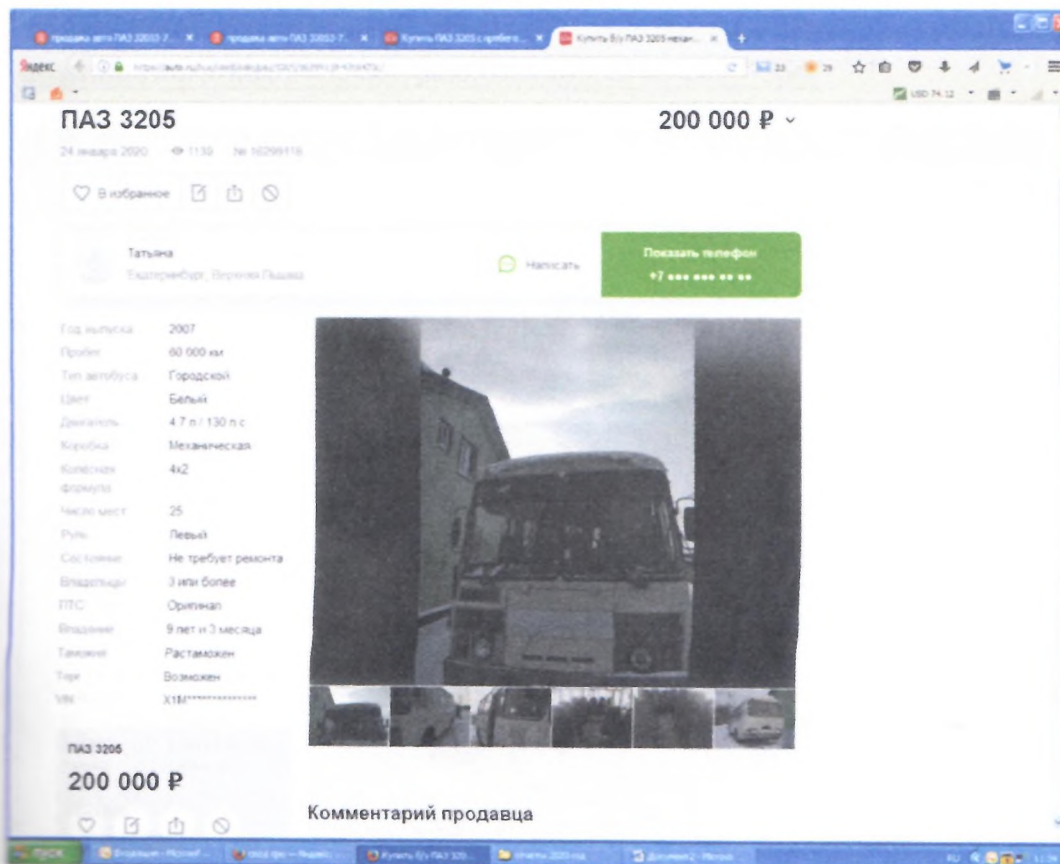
продажа авто ПАЗ 32053-7... × продажа авто ПАЗ 32053-7... × Купить ПАЗ 3205 с пробегом... × Купить б/у ПАЗ 3205 механ... ×

Яндекс

USD 74.12

ПАЗ 3205

200 000 ₽

24 января 2020 1130 № 16299116

В избранное

Татьяна
Екатеринбург, Верхняя Пышма

Написать

Показать телефон
+7 ••• ••• •• ••

| | |
|---|---|
| Год выпуска | 2007 |
| Пробег | 60 000 км |
| Тип автобуса | Городской |
| Цвет | Белый |
| Двигатель | 4.7 л / 130 л.с. |
| Коробка | Механическая |
| Колёсная формула | 4x2 |
| Число мест | 25 |
| Руль | Левый |
| Состояние | Не требует ремонта |
| Владельцы | 3 или более |
| ПТС | Оригинал |
| Владение | 9 лет и 3 месяца |
| Таможня | Растаможен |
| Торг | Возможен |
| VIN | X1M*************** |

ПАЗ 3205

200 000 ₽

Комментарий продавца

Пуск